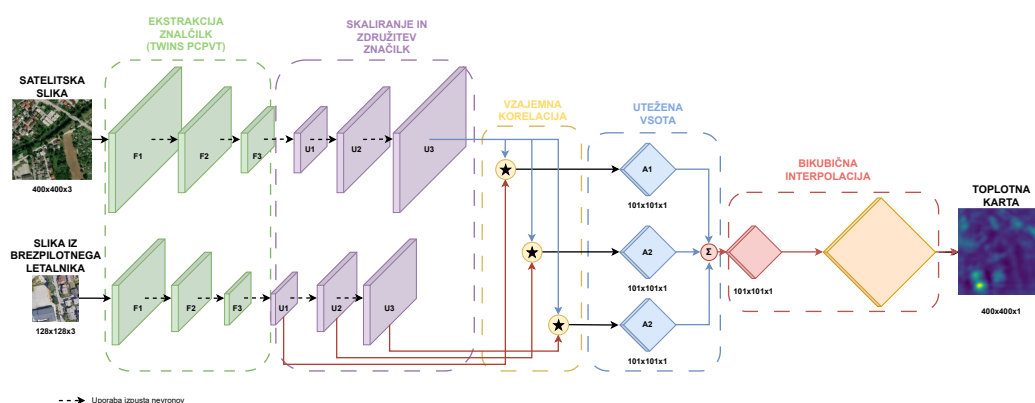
EKSTRAKCIJA ZNAČILK (TWINS PCPVT)

SKALIRANJE IN ZDRUŽITEV ZNAČILK

SATELITSKA SLIKA

400x400x3

SLIKA IZ BREZPILOTNEGA LETALNIKA

128x128x3

F1
F2
F3
U1
U2
U3

F1
F2
F3
U1
U2
U3

VZAJEMNA KORELACIJA

UTEŽENA VSOTA

A1
101x101x1
A2
101x101x1
A2
101x101x1

Σ

BIKUBIČNA INTERPOLACIJA

101x101x1

TOPLOTNA KARTA

400x400x1

Uporaba izpusta nevronov